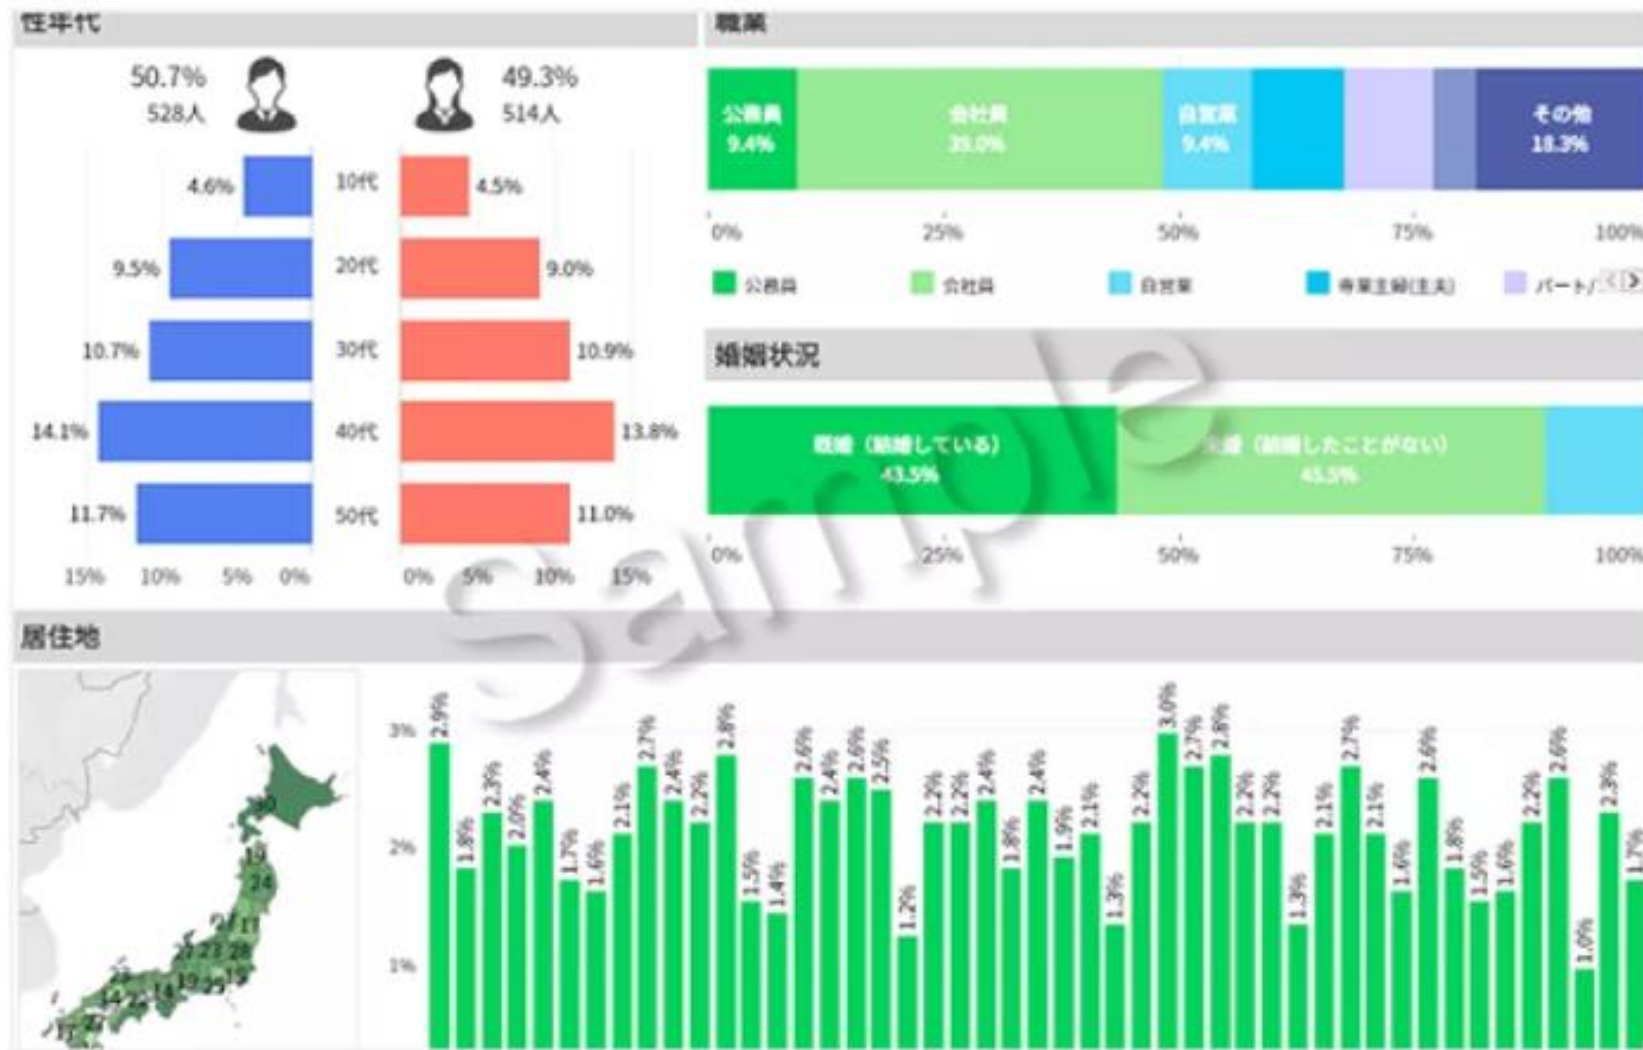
性年代

50.7%
528人

49.3%
514人

4.6%
10代
4.5%

9.5%
20代
9.0%

10.7%
30代
10.9%

14.1%
40代
13.8%

11.7%
50代
11.0%

15% 10% 5% 0%
0% 5% 10% 15%

職業

公務員
9.4%

会社員
39.0%

自営業
9.4%

その他
18.3%

0% 25% 50% 75% 100%

公務員 会社員 自営業 専業主婦(主夫) パート/

婚姻状況

既婚（結婚している）
43.5%

未婚（結婚したことがない）
45.5%

0% 25% 50% 75% 100%

Sample

居住地

30
19
24
17
27 23 28
14 18 19 25 15

3%
2%
1%

2.9% 1.8% 2.3% 2.0% 2.4% 1.7% 1.6% 2.1% 2.7% 2.4% 2.2% 2.8% 1.5% 1.4% 2.6% 2.4% 2.6% 2.5% 1.2% 2.2% 2.2% 2.4% 1.8% 2.4% 1.9% 2.1% 1.3% 2.2% 3.0% 2.7% 2.8% 2.2% 2.2% 1.3% 2.1% 2.7% 2.1% 1.6% 2.6% 1.8% 1.5% 1.6% 2.2% 2.6% 1.0% 2.3% 1.7%